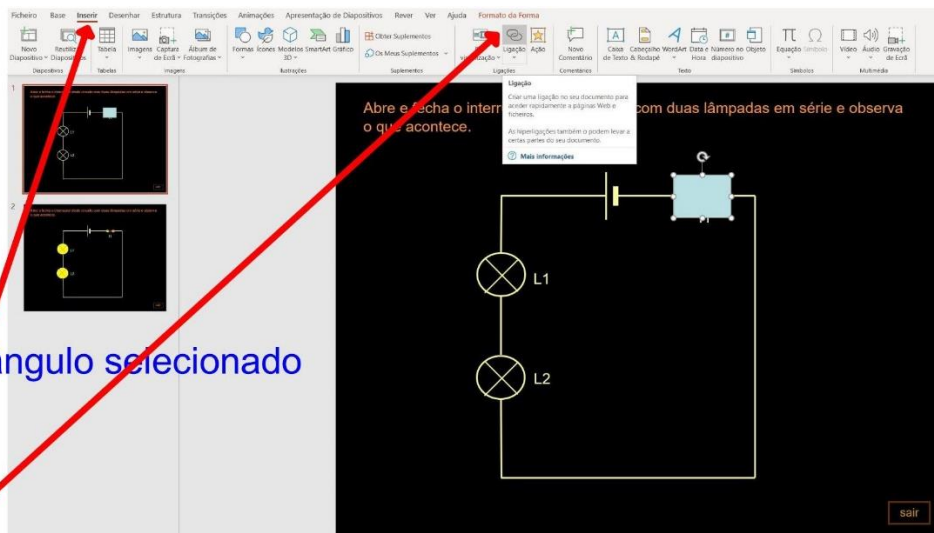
Ficheiro Base Inserir Desenhar Estrutura Transições Animações Apresentação de Diapositivos Rever Ver Ajuda Formato da Forma

Novo Diapositivo Reutilizar Diapositivos Tabela Imagens Captura de Ecrã Álbum de Fotografias Formas Ícones Modelos 3D SmartArt Gráfico Obter Suplementos Os Meus Suplementos Visualização Ligação Ação Novo Comentário Caixa de Texto Cabeçalho & Rodapé WordArt Data e Hora Número no diapositivo Objeto Equação Símbolo Vídeo Áudio Gravação de Ecrã

Diapositivos Tabelas Imagens Ilustrações Suplementos Ligações Comentários Texto Símbolos Multimédia

Ligação

Criar uma ligação no seu documento para aceder rapidamente a páginas Web e ficheiros.

As hiperligações também o podem levar a certas partes do seu documento.

Mais informações

1

2

Abre e fecha o interr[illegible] com duas lâmpadas em série e observa o que acontece.

L1

L2

sair

angulo selecionado